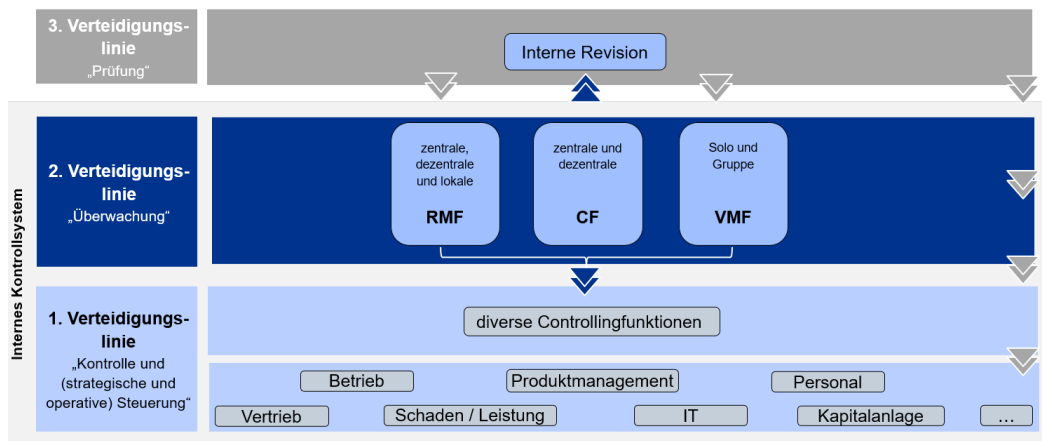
3. Verteidigungslinie
„Prüfung“

Interne Revision

Internes Kontrollsystem

2. Verteidigungslinie
„Überwachung“

zentrale, dezentrale und lokale
RMF

zentrale und dezentrale
CF

Solo und Gruppe
VMF

1. Verteidigungslinie
„Kontrolle und (strategische und operative) Steuerung“

diverse Controllingfunktionen

Betrieb
Produktmanagement
Personal
Vertrieb
Schaden / Leistung
IT
Kapitalanlage
...